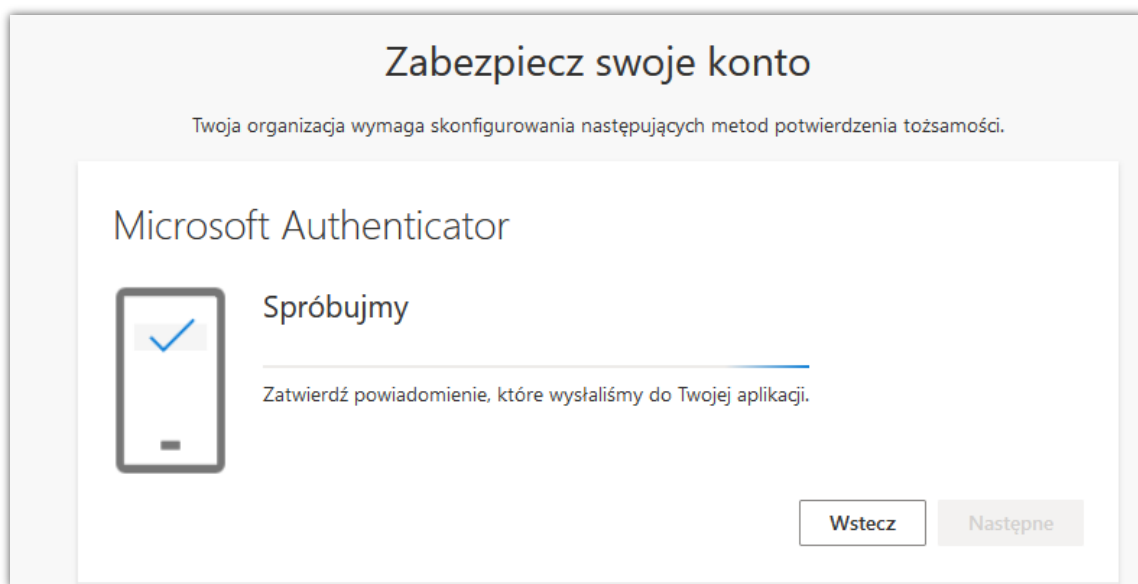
Zabezpiecz swoje konto

Twoja organizacja wymaga skonfigurowania następujących metod potwierdzenia tożsamości.

Microsoft Authenticator

Spróbujmy

Zatwierdź powiadomienie, które wysłaliśmy do Twojej aplikacji.

Wstecz

Następne